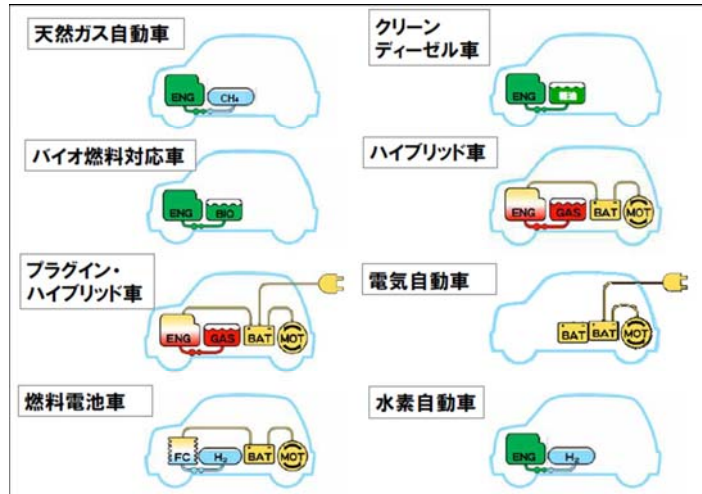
天然ガス自動車

ENG $CH_4$

クリーン
ディーゼル車

ENG 軽油

バイオ燃料対応車

ENG BIO

ハイブリッド車

ENG GAS BAT MOT

プラグイン・
ハイブリッド車

ENG GAS BAT MOT

電気自動車

BAT BAT MOT

燃料電池車

FC $H_2$ BAT MOT

水素自動車

ENG $H_2$